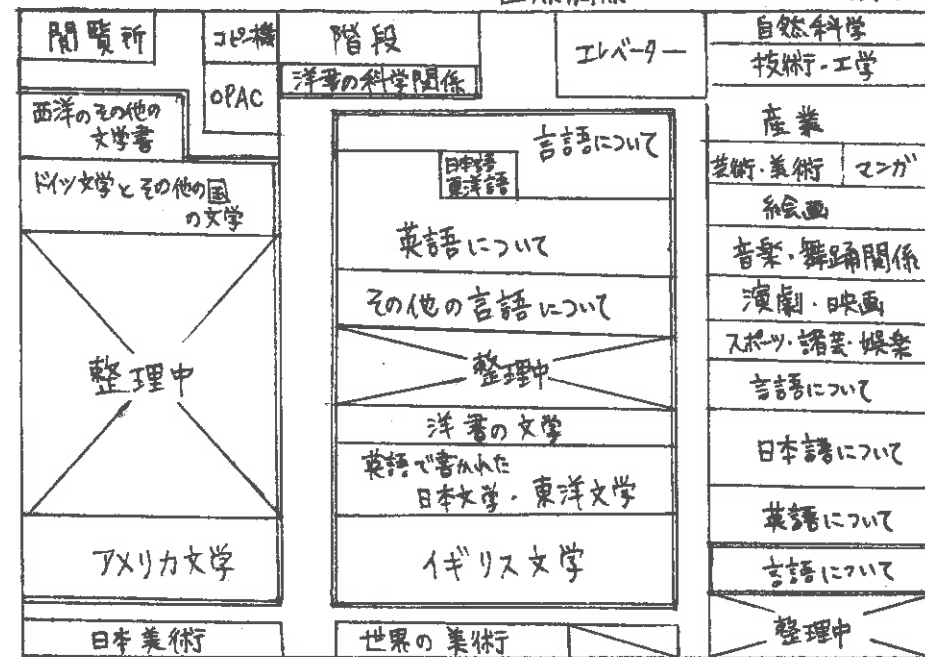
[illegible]

閲覧所

コピー機

OPAC

階段

洋書の科学関係

エレベーター

自然科学

技術・工学

西洋のその他の文学書

ドイツ文学とその他の国の文学

整理中

アメリカ文学

言語について

日中語
東洋語

英語について

その他の言語について

整理中

洋書の文学

英語で書かれた日本文学・東洋文学

イギリス文学

産業

芸術・美術

マンガ

絵画

音楽・舞踊関係

演劇・映画

スポーツ・諸芸・娯楽

言語について

日本語について

英語について

言語について

整理中

日本美術

世界の美術